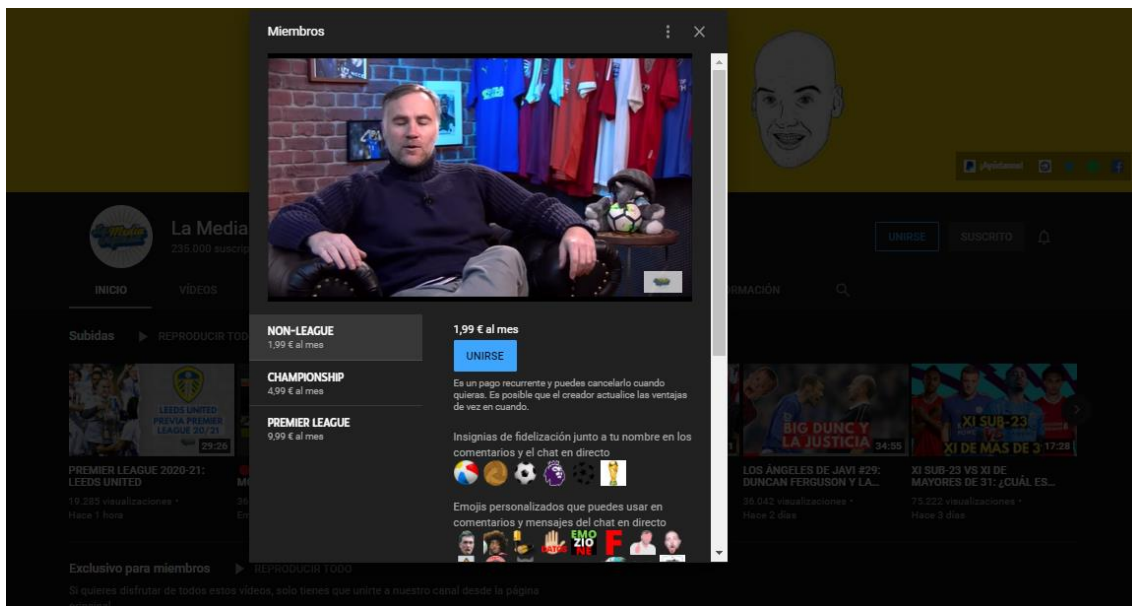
Miembros

NON-LEAGUE
1,99 € al mes

CHAMPIONSHIP
4,99 € al mes

PREMIER LEAGUE
9,99 € al mes

1,99 € al mes

UNIRSE

Es un pago recurrente y puedes cancelarlo cuando quieras. Es posible que el creador actualice las ventajas de vez en cuando.

Insignias de fidelización junto a tu nombre en los comentarios y el chat en directo

Emojis personalizados que puedes usar en comentarios y mensajes del chat en directo

EMO ZIO NE

La Media
235.000 suscrip

INICIO VÍDEOS

Subidas REPRODUCIR TOD

LEEDS UNITED PREVIA PREMIER LEAGUE 20/21
29:26

PREMIER LEAGUE 2020-21: LEEDS UNITED
19.285 visualizaciones • Hace 1 hora

UNIRSE SUSCRITO

RMACIÓN

BIG DUNC Y LA JUSTICIA 34:55

LOS ÁNGELES DE JAVI #29: DUNCAN FERGUSON Y LA...
36.042 visualizaciones • Hace 2 días

XI SUB-23 XI DE MÁS DE 31 17:28

XI SUB-23 VS XI DE MAYORES DE 31: ¿CUÁL ES...
75.222 visualizaciones • Hace 3 días

¡Apóyame!

Exclusivo para miembros REPRODUCIR TODO

Si quieres disfrutar de todos estos vídeos, solo tienes que unirte a nuestro canal desde la página